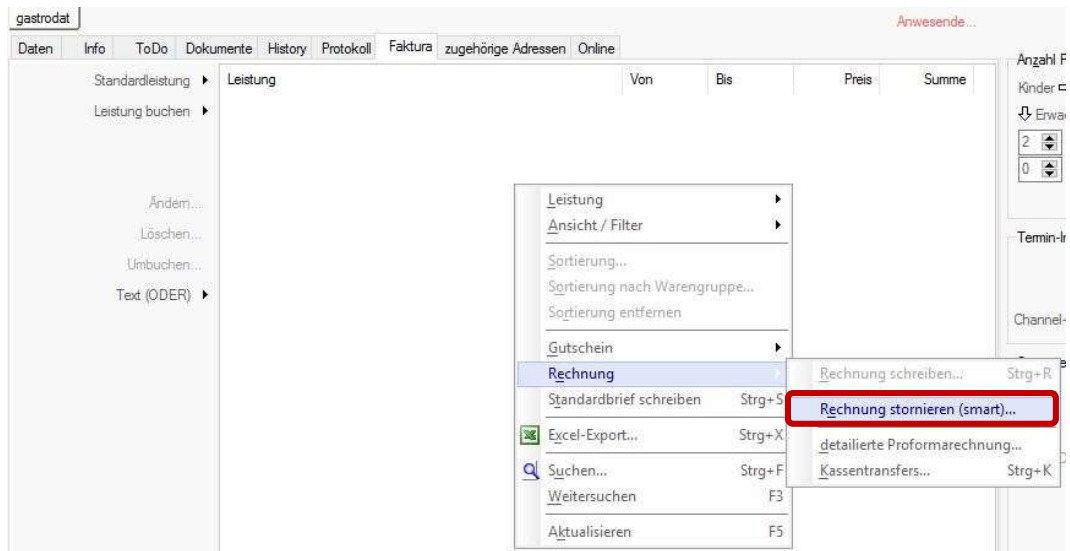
gastrodat

Anwesende...

Daten Info ToDo Dokumente History Protokoll Faktura zugehörige Adressen Online

Anzahl P
Kinder
Erwa
2
0

Termin-I

Channel-

Standardleistung ▸
Leistung buchen ▸

Ändern...
Löschen...
Umbuchen...
Text (ODER) ▸

| Leistung | Von | Bis | Preis | Summe |
|---|---|---|---|---|

Leistung ▸
Ansicht / Filter ▸
Sortierung...
Sortierung nach Warengruppe...
Sortierung entfernen
Gutschein ▸
Rechnung ▸
Standardbrief schreiben Strg+S
Excel-Export... Strg+X
Suchen... Strg+F
Weitersuchen F3
Aktualisieren F5

Rechnung schreiben... Strg+R
Rechnung stornieren (smart)...
detailierte Proformarechnung...
Kassentransfers... Strg+K